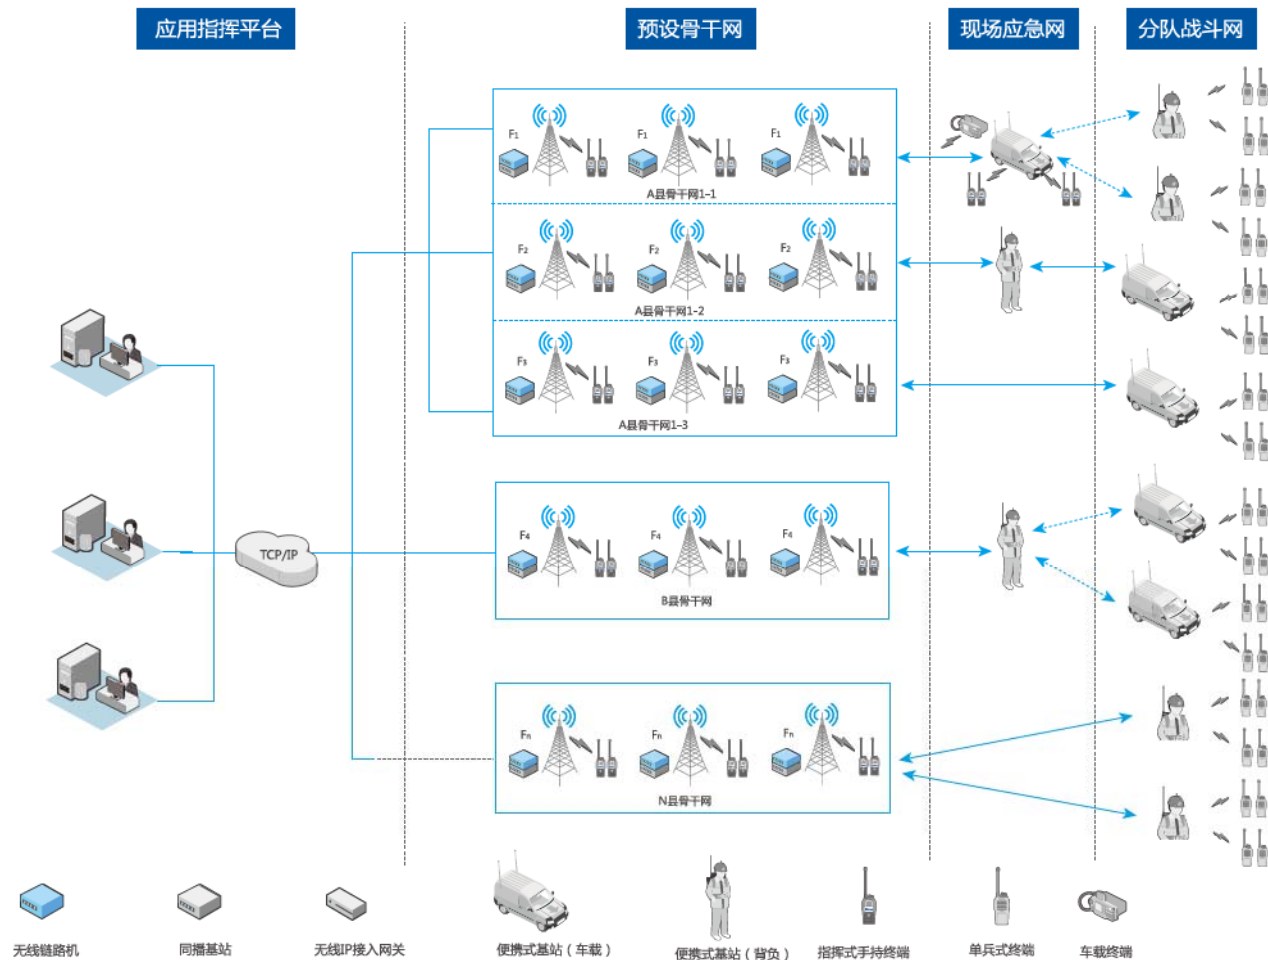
应用指挥平台

预设骨干网

现场应急网

分队战斗网

F1 F1 F1

A县骨干网1-1

F2 F2 F2

A县骨干网1-2

F3 F3 F3

A县骨干网1-3

TCP/IP

F4 F4 F4

B县骨干网

Fn Fn Fn

N县骨干网

无线链路机

同播基站

无线IP接入网关

便携式基站（车载）

便携式基站（背负）

指挥式手持终端

单兵式终端

车载终端